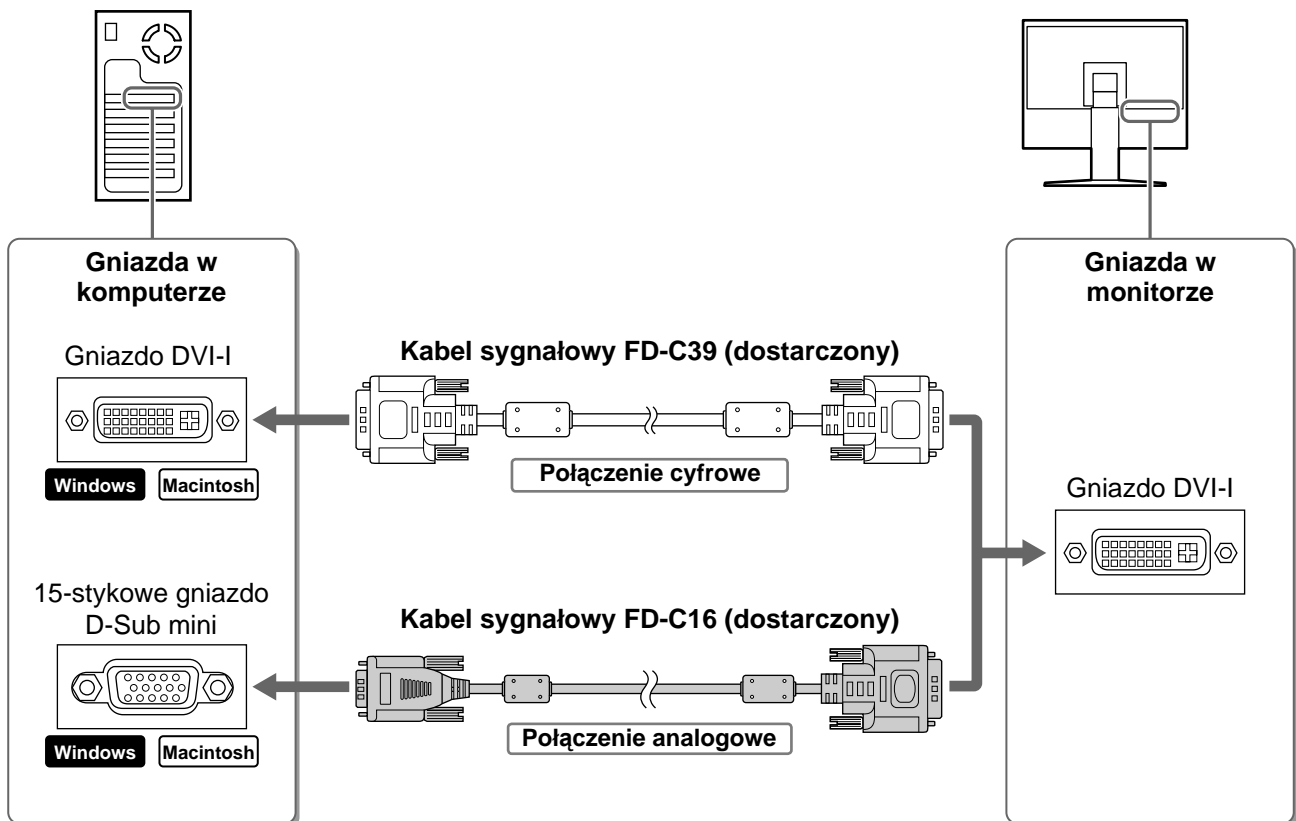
Gniazda w komputerze

Gniazdo DVI-I

Windows Macintosh

15-stykowe gniazdo D-Sub mini

Windows Macintosh

Kabel sygnałowy FD-C39 (dostarczony)

Połączenie cyfrowe

Kabel sygnałowy FD-C16 (dostarczony)

Połączenie analogowe

Gniazda w monitorze

Gniazdo DVI-I